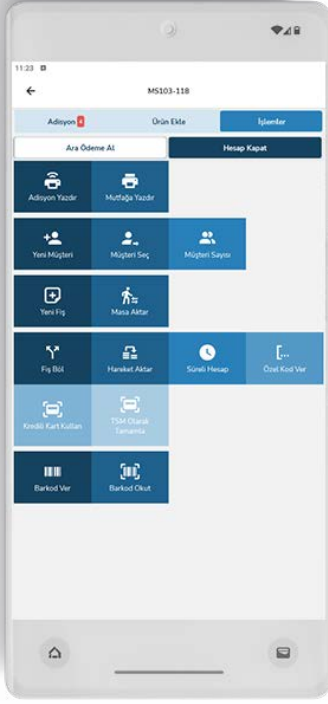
11:23

MS103-118

Adisyon 4
Ürün Ekle
İşlemler

Ara Ödeme Al
Hesap Kapat

Adisyon Yazdır
Mutfağa Yazdır

Yeni Müşteri
Müşteri Seç
Müşteri Sayısı

Yeni Fiş
Masa Aktar

Fiş Böl
Hareket Aktar
Süreli Hesap
Özel Kod Ver

Kredili Kart Kullan
TSM Olarak Tamamla

Barkod Ver
Barkod Okut